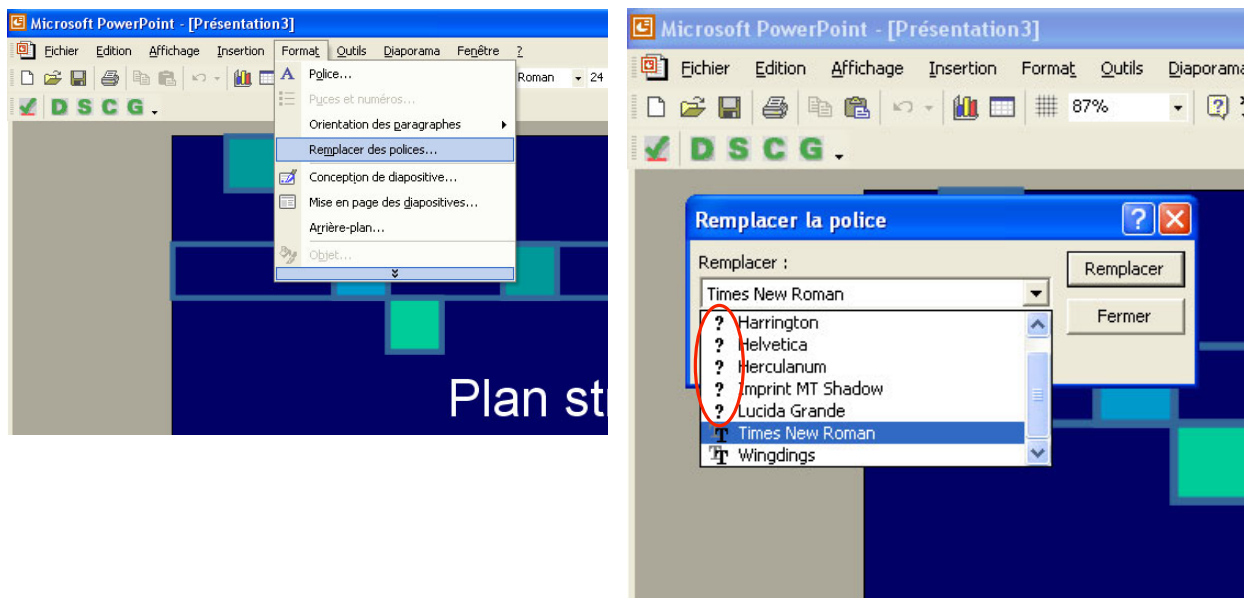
Microsoft PowerPoint - [Présentation3]

Fichier Edition Affichage Insertion Format Outils Diaporama Fenêtre ?

Roman 24

D S C G

Police...
Puces et numéros...
Orientation des paragraphes
Remplacer des polices...
Conception de diapositive...
Mise en page des diapositives...
Arrière-plan...
Objet...

Plan str

Microsoft PowerPoint - [Présentation3]

Fichier Edition Affichage Insertion Format Outils Diaporama

87%

D S C G

Remplacer la police

Remplacer :

Times New Roman

Remplacer

Fermer

Harrington
Helvetica
Herculanum
Imprint MT Shadow
Lucida Grande
Times New Roman
Wingdings